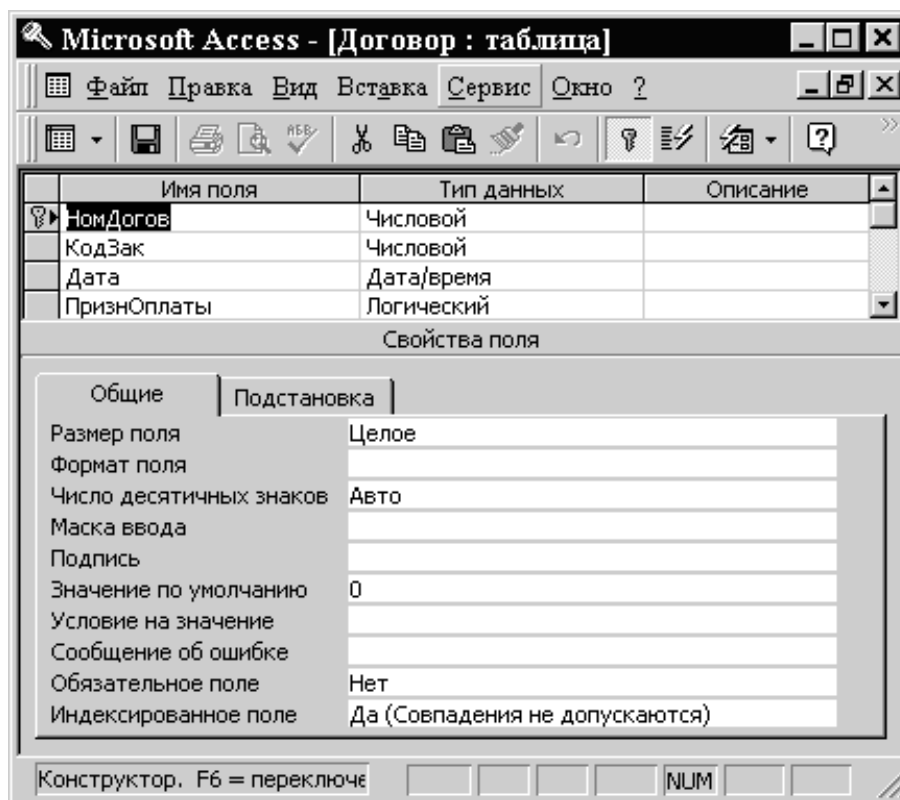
Microsoft Access - [Договор : таблица]

Файл Правка Вид Вставка Сервис Окно ?

| Имя поля | Тип данных | Описание |
|---|---|---|
| НомДогов | Числовой | |
| КодЗак | Числовой | |
| Дата | Дата/время | |
| ПризнОплаты | Логический | |

Свойства поля

Общие | Подстановка

| | |
|---|---|
| Размер поля | Целое |
| Формат поля | |
| Число десятичных знаков | Авто |
| Маска ввода | |
| Подпись | |
| Значение по умолчанию | 0 |
| Условие на значение | |
| Сообщение об ошибке | |
| Обязательное поле | Нет |
| Индексированное поле | Да (Совпадения не допускаются) |

Конструктор. F6 = переключе

NUM